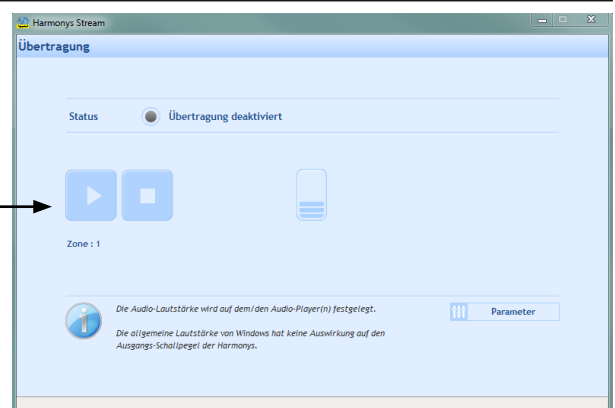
Harmonys Stream

Übertragung

Status

Übertragung deaktiviert

Zone : 1

Die Audio-Lautstärke wird auf dem/den Audio-Player(n) festgelegt.

Die allgemeine Lautstärke von Windows hat keine Auswirkung auf den Ausgangs-Schallpegel der Harmonys.

Parameter